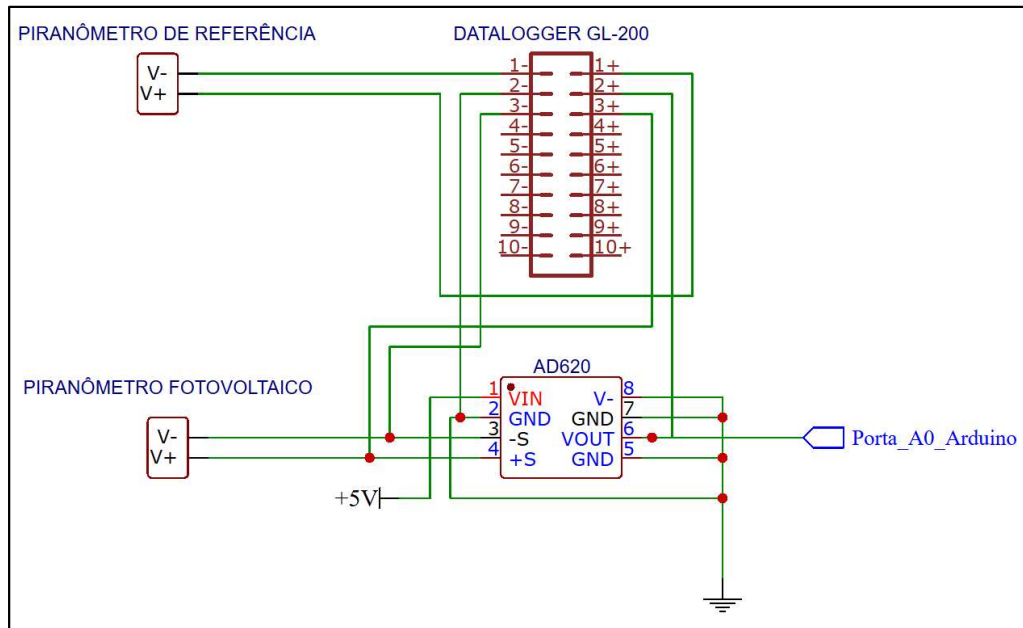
PIRANÔMETRO DE REFERÊNCIA

V-
V+

DATALOGGER GL-200

1-
2-
3-
4-
5-
6-
7-
8-
9-
10-

1+
2+
3+
4+
5+
6+
7+
8+
9+
10+

PIRANÔMETRO FOTOVOLTAICO

V-
V+

AD620

1 VIN
2 GND
3 -S
4 +S

V- 8
GND 7
VOUT 6
GND 5

+5V

Porta_A0_Arduino